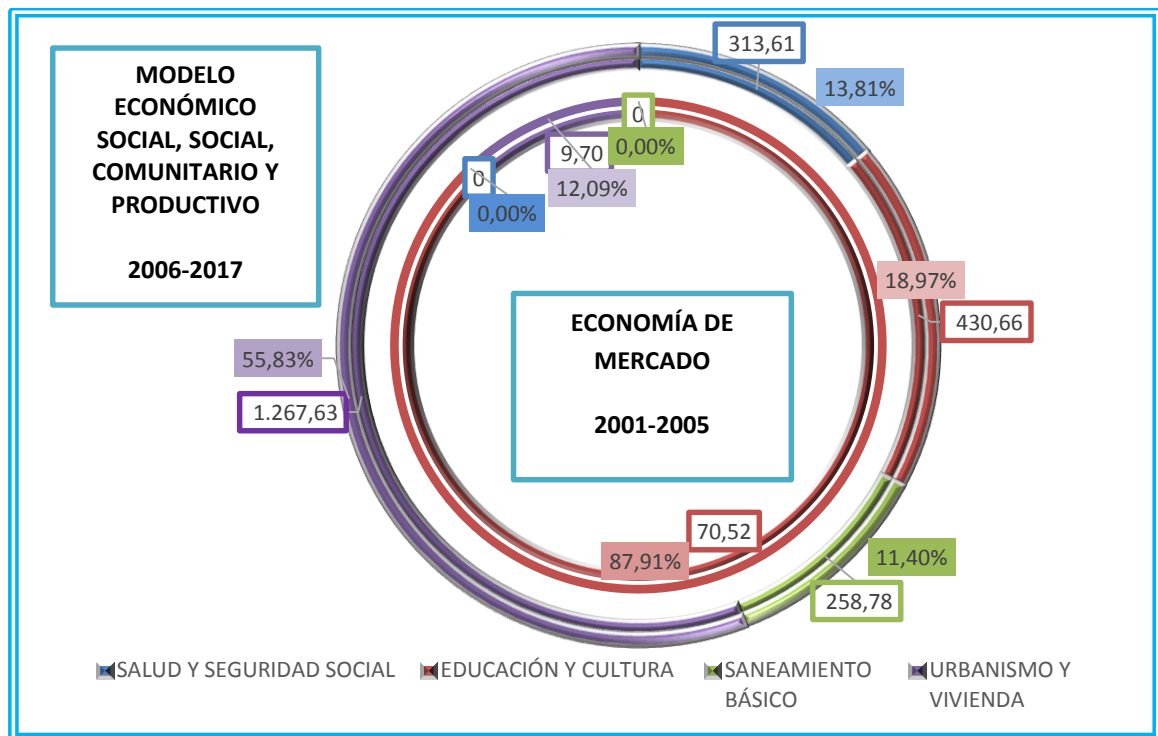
MODELO ECONÓMICO SOCIAL, SOCIAL, COMUNITARIO Y PRODUCTIVO

2006-2017

313,61

13,81%

0

0,00%

9,70

12,09%

0

0,00%

18,97%

430,66

ECONOMÍA DE MERCADO

2001-2005

55,83%

1.267,63

70,52

87,91%

11,40%

258,78

SALUD Y SEGURIDAD SOCIAL

EDUCACIÓN Y CULTURA

SANEAMIENTO BÁSICO

URBANISMO Y VIVIENDA